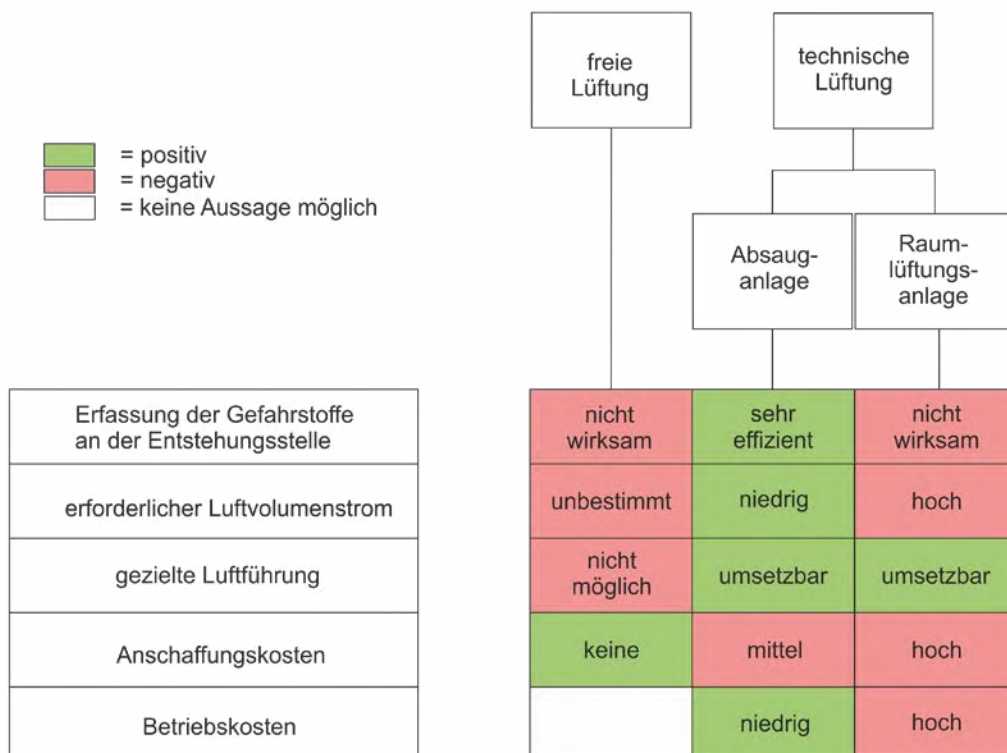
freie Lüftung

technische Lüftung

Absauganlage

Raumlüftungsanlage

= positiv
= negativ
= keine Aussage möglich

| | freie Lüftung | Absauganlage | Raumlüftungsanlage |
|---|---|---|---|
| Erfassung der Gefahrstoffe an der Entstehungsstelle | nicht wirksam | sehr effizient | nicht wirksam |
| erforderlicher Luftvolumenstrom | unbestimmt | niedrig | hoch |
| gezielte Luftführung | nicht möglich | umsetzbar | umsetzbar |
| Anschaffungskosten | keine | mittel | hoch |
| Betriebskosten | | niedrig | hoch |